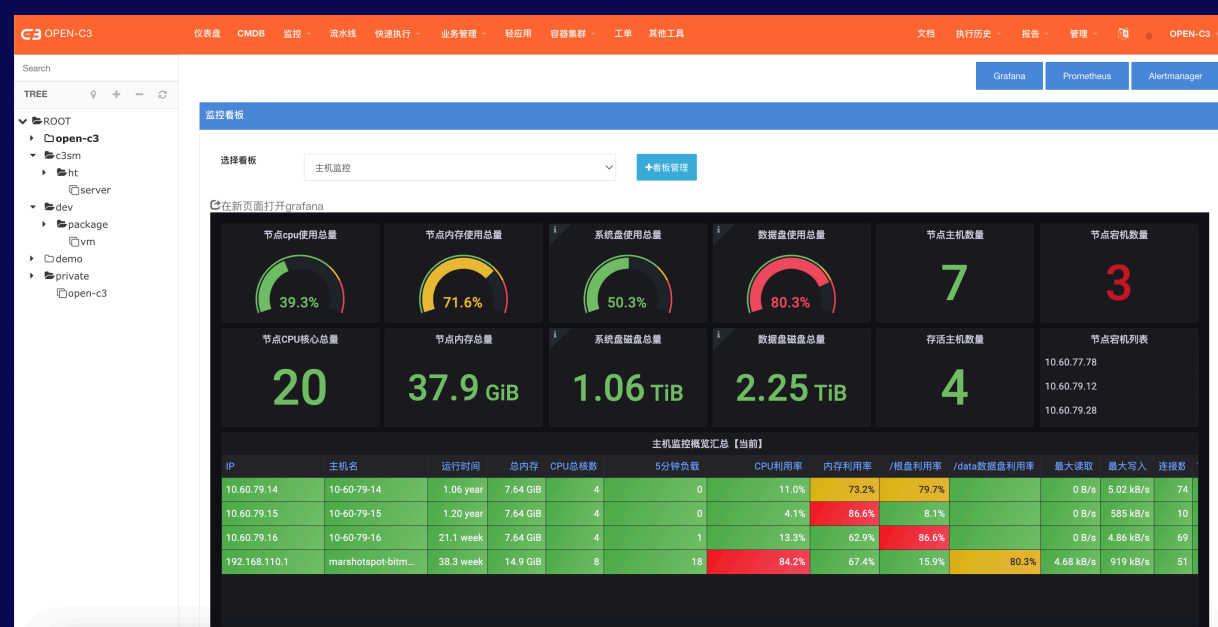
C3 OPEN-C3 仪表盘 CMDB 监控 流水线 快速执行 业务管理 轻应用 容器集群 工单 其他工具 文档 执行历史 报告 管理 OPEN-C3

Search

TREE

ROOT
open-c3
c3sm
ht
server
dev
package
vm
demo
private
open-c3

Grafana Prometheus Alertmanager

监控看板

选择看板 主机监控 +看板管理

在新页面打开grafana

节点cpu使用总量 39.3%
节点内存使用总量 71.6%
系统盘使用总量 50.3%
数据盘使用总量 80.3%
节点主机数量 7
节点宕机数量 3

节点CPU核心总量 20
节点内存总量 37.9 GiB
系统盘磁盘总量 1.06 TiB
数据盘磁盘总量 2.25 TiB
存活主机数量 4
节点宕机列表
10.60.77.78
10.60.79.12
10.60.79.28

主机监控概览汇总【当前】

| IP | 主机名 | 运行时间 | 总内存 | CPU总核数 | 5分钟负载 | CPU利用率 | 内存利用率 | /根盘利用率 | /data数据盘利用率 | 最大读取 | 最大写入 | 连接数 |
|---|---|---|---|---|---|---|---|---|---|---|---|---|
| 10.60.79.14 | 10-60-79-14 | 1.06 year | 7.64 GiB | 4 | 0 | 11.0% | 73.2% | 79.7% | | 0 B/s | 5.02 kB/s | 74 |
| 10.60.79.15 | 10-60-79-15 | 1.20 year | 7.64 GiB | 4 | 0 | 4.1% | 86.6% | 8.1% | | 0 B/s | 585 kB/s | 10 |
| 10.60.79.16 | 10-60-79-16 | 21.1 week | 7.64 GiB | 4 | 1 | 13.3% | 62.9% | 86.6% | | 0 B/s | 4.86 kB/s | 69 |
| 192.168.110.1 | marshotspot-bitm... | 38.3 week | 14.9 GiB | 8 | 18 | 84.2% | 67.4% | 15.9% | 80.3% | 4.68 kB/s | 919 kB/s | 51 |